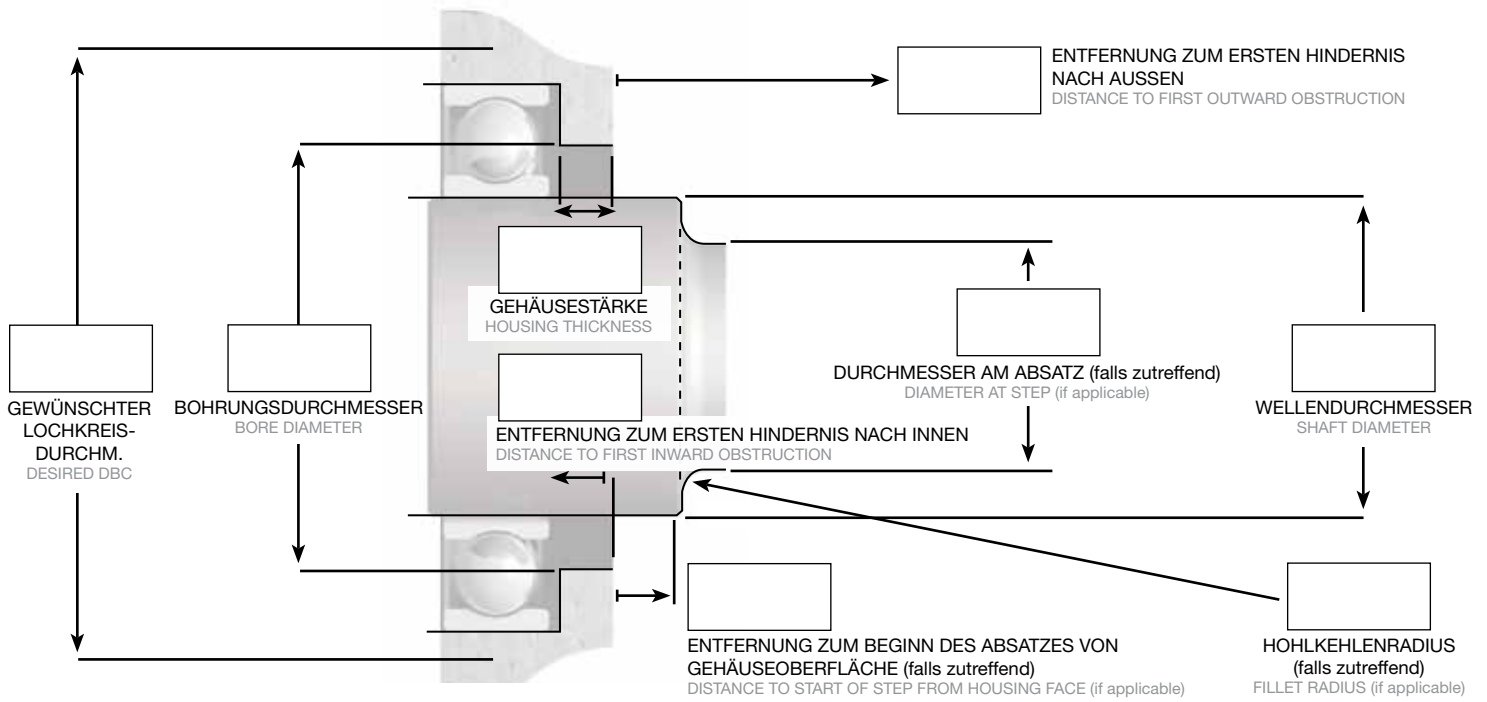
ENTFERNUNG ZUM ERSTEN HINDERNIS NACH AUSSEN
DISTANCE TO FIRST OUTWARD OBSTRUCTION

GEHÄUSESTÄRKE
HOUSING THICKNESS

DURCHMESSER AM ABSATZ (falls zutreffend)
DIAMETER AT STEP (if applicable)

GEWÜNSCHTER LOCHKREIS-DURCHM.
DESIRED DBC

BOHRUNGSDURCHMESSER
BORE DIAMETER

ENTFERNUNG ZUM ERSTEN HINDERNIS NACH INNEN
DISTANCE TO FIRST INWARD OBSTRUCTION

WELLENDURCHMESSER
SHAFT DIAMETER

ENTFERNUNG ZUM BEGINN DES ABSATZES VON GEHÄUSEOBERFLÄCHE (falls zutreffend)
DISTANCE TO START OF STEP FROM HOUSING FACE (if applicable)

HOHLKEHLENRADIUS (falls zutreffend)
FILLET RADIUS (if applicable)